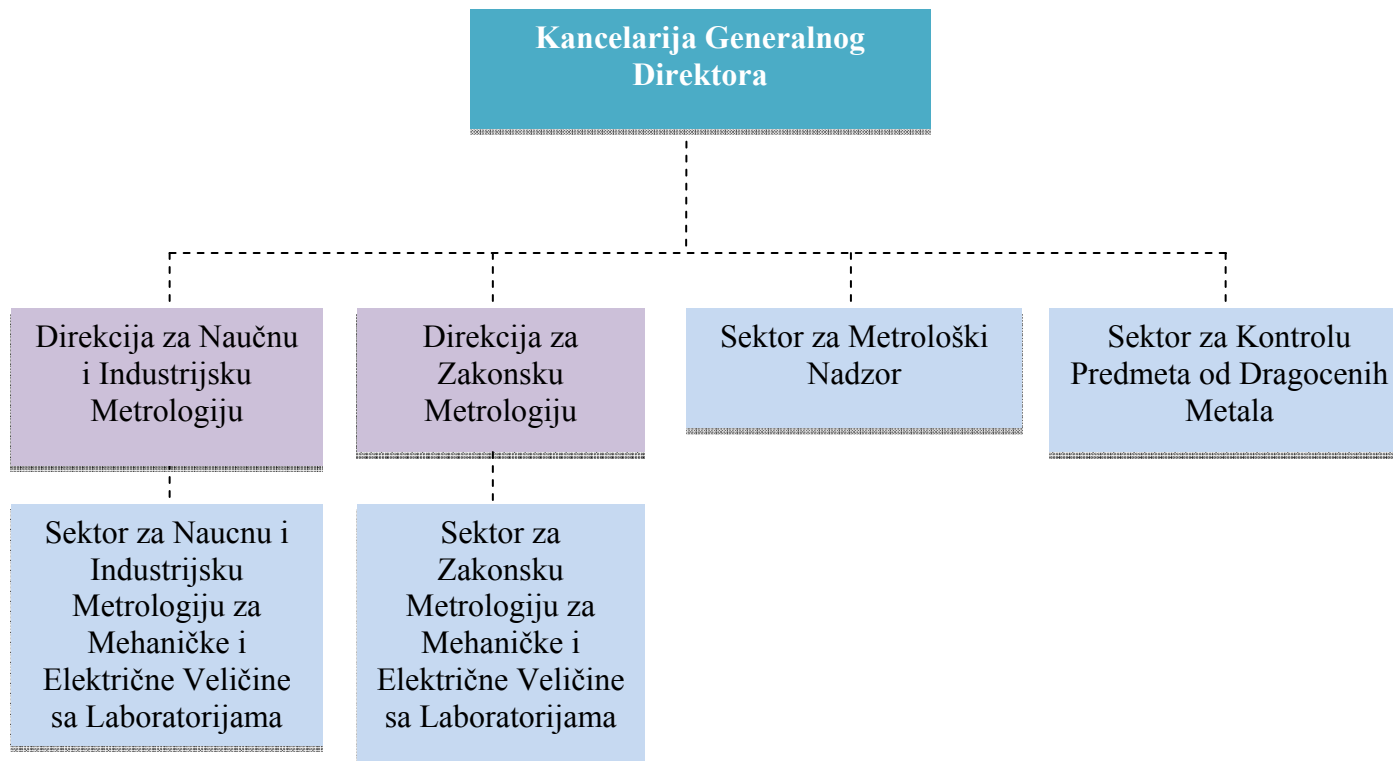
Kancelarija Generalnog Direktora

Direkcija za Naučnu i Industrijsku Metrologiju

Direkcija za Zakonsku Metrologiju

Sektor za Metrološki Nadzor

Sektor za Kontrolu Predmeta od Dragocenih Metala

Sektor za Naucnu i Industrijsku Metrologiju za Mehaničke i Električne Veličine sa Laboratorijama

Sektor za Zakonsku Metrologiju za Mehaničke i Električne Veličine sa Laboratorijama